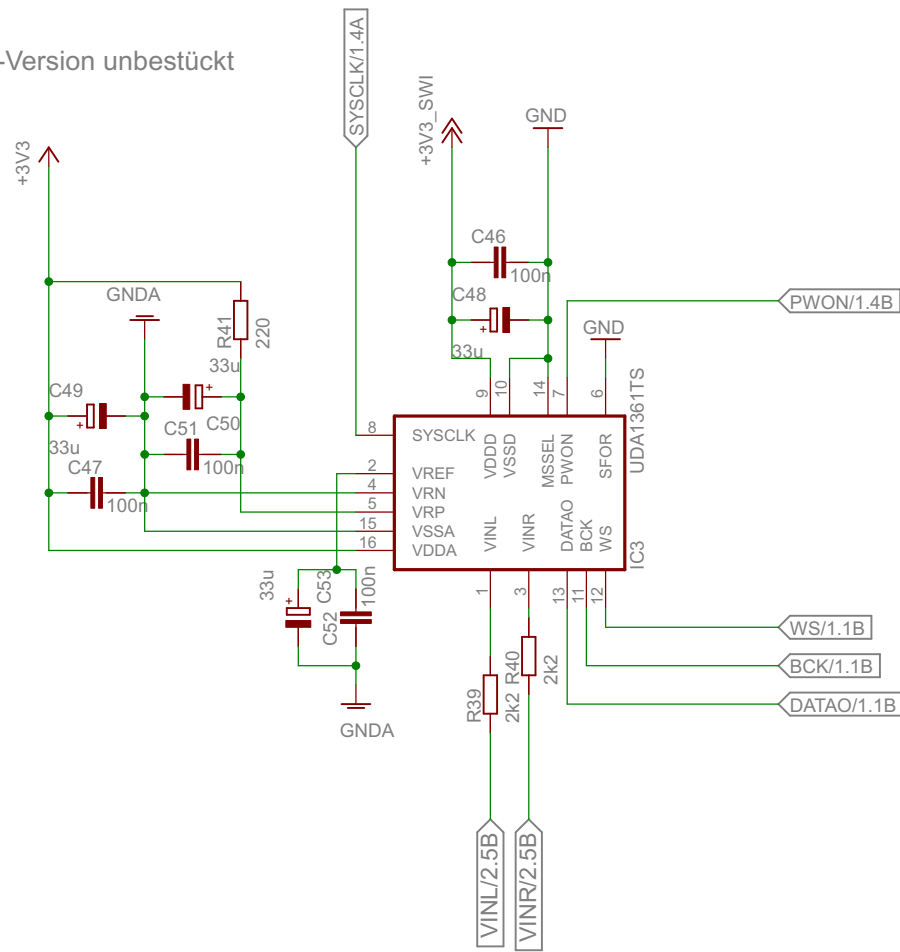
-Version unbestückt

SYSCLK/1.4A

+3V3_SWI

GND

+3V3

C46

100n

C48

PWON/1.4B

GNDA

R41

220

33u

GND

33u

C49

UDA1361TS

33u

C51

C50

9 10 14 7 6

100n

C47

100n

8 SYSCLK

VDDD VSSD

MSSEL PWON

SFOR

2 VREF

4 VRN

5 VRP

15 VSSA

16 VDDA

VINL

VINR

DATAO BCK WS

IC3

1 3 13 11 12

33u

C53

100n

C52

WS/1.1B

BCK/1.1B

R40

2k2

DATAO/1.1B

R39

2k2

GNDA

VINL/2.5B

VINR/2.5B